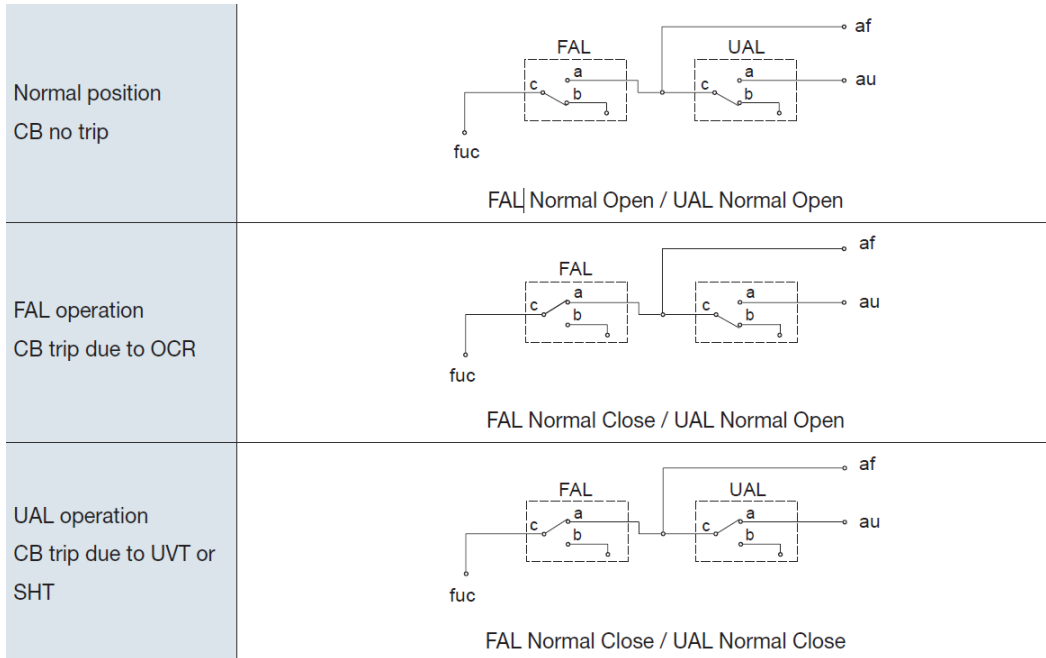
| | |
|---|---|
| Normal position<br>CB no trip | FAL UAL c a b c a b af au fuc<br>FAL Normal Open / UAL Normal Open |
| FAL operation<br>CB trip due to OCR | FAL c a b c a b af au fuc<br>FAL Normal Close / UAL Normal Open |
| UAL operation<br>CB trip due to UVT or SHT | FAL UAL c a b c a b af au fuc<br>FAL Normal Close / UAL Normal Close |